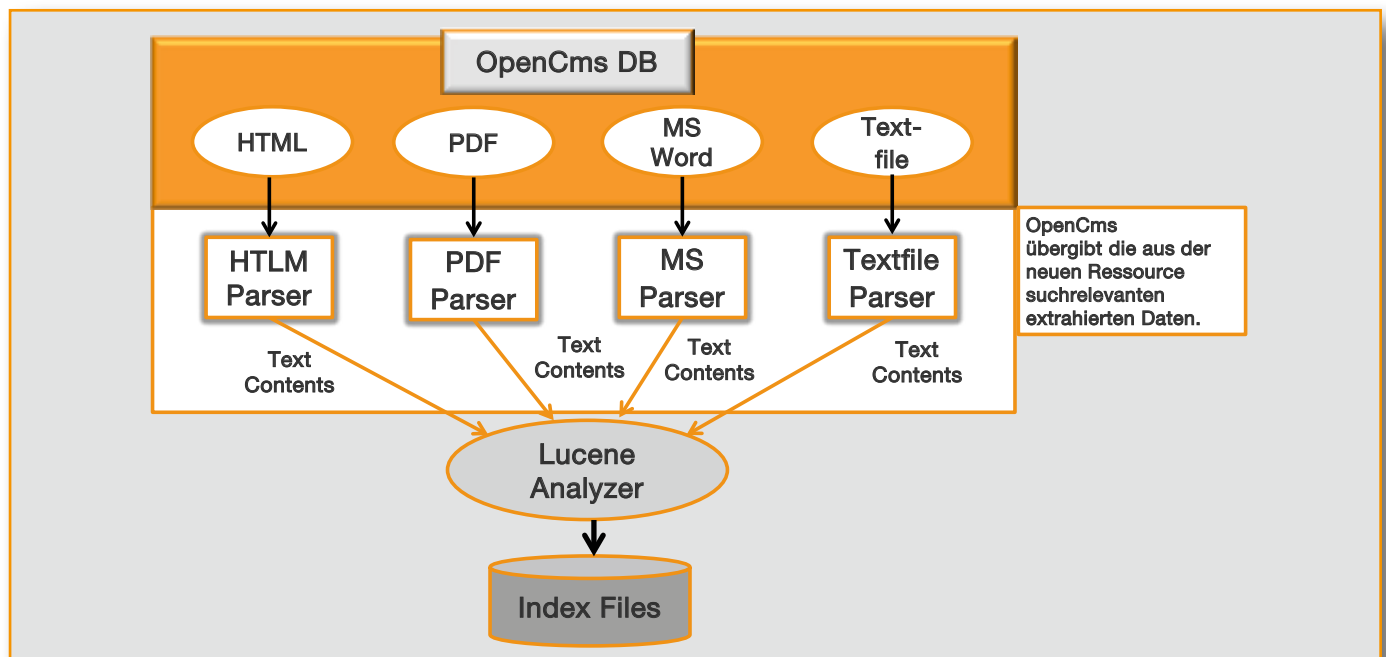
OpenCms DB

HTML

PDF

MS Word

Text-file

HTLM Parser

PDF Parser

MS Parser

Textfile Parser

OpenCms übergibt die aus der neuen Ressource suchrelevanten extrahierten Daten.

Text Contents

Text Contents

Text Contents

Text Contents

Lucene Analyzer

Index Files